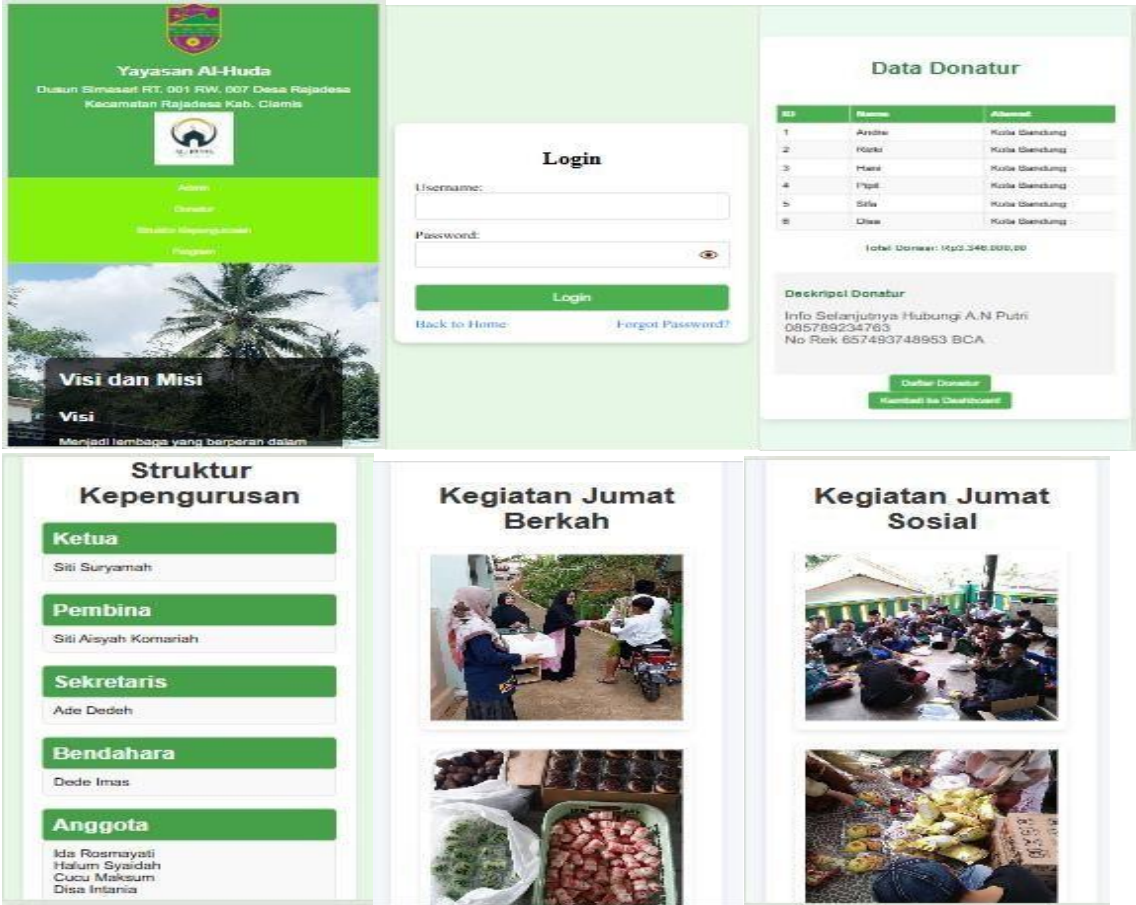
Yayasan Al-Huda
Dusun Simasari RT. 001 RW. 007 Desa Rajadesa Kecamatan Rajadesa Kab. Ciamis

Admin
Donatur
Struktur Kepengurusan
Program

Visi dan Misi
Visi
Menjadi lembaga yang berperan dalam

Login
Username:
Password:
Login
Back to Home
Forgot Password?

Data Donatur

| ID | Nama | Alamat |
|---|---|---|
| 1 | Andre | Kota Bandung |
| 2 | Rizki | Kota Bandung |
| 3 | Hani | Kota Bandung |
| 4 | Pipit | Kota Bandung |
| 5 | Sifa | Kota Bandung |
| 6 | Disa | Kota Bandung |

Total Donasi: Rp3.346.000,00

Deskripsi Donatur
Info Selanjutnya Hubungi A.N Putri
085789234763
No Rek 657493748953 BCA

Daftar Donatur
Kembali ke Dashboard

Struktur Kepengurusan
Ketua
Siti Suryamah
Pembina
Siti Aisyah Komariah
Sekretaris
Ade Dedeh
Bendahara
Dede Imas
Anggota
Ida Rosmayati
Halum Syaidah
Cucu Maksum
Disa Intania

Kegiatan Jumat Berkah

Kegiatan Jumat Sosial